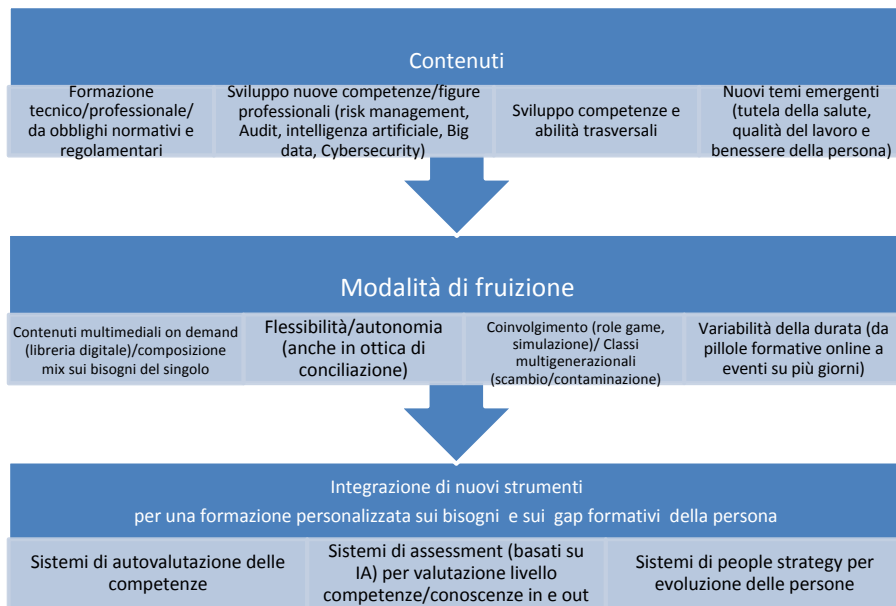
Contenuti

Formazione tecnico/professionale/ da obblighi normativi e regolamentari

Sviluppo nuove competenze/figure professionali (risk management, Audit, intelligenza artificiale, Big data, Cybersecurity)

Sviluppo competenze e abilità trasversali

Nuovi temi emergenti (tutela della salute, qualità del lavoro e benessere della persona)

Modalità di fruizione

Contenuti multimediali on demand (libreria digitale)/composizione mix sui bisogni del singolo

Flessibilità/autonomia (anche in ottica di conciliazione)

Coinvolgimento (role game, simulazione)/ Classi multigenerazionali (scambio/contaminazione)

Variabilità della durata (da pillole formative online a eventi su più giorni)

Integrazione di nuovi strumenti per una formazione personalizzata sui bisogni e sui gap formativi della persona

Sistemi di autovalutazione delle competenze

Sistemi di assessment (basati su IA) per valutazione livello competenze/conoscenze in e out

Sistemi di people strategy per evoluzione delle persone